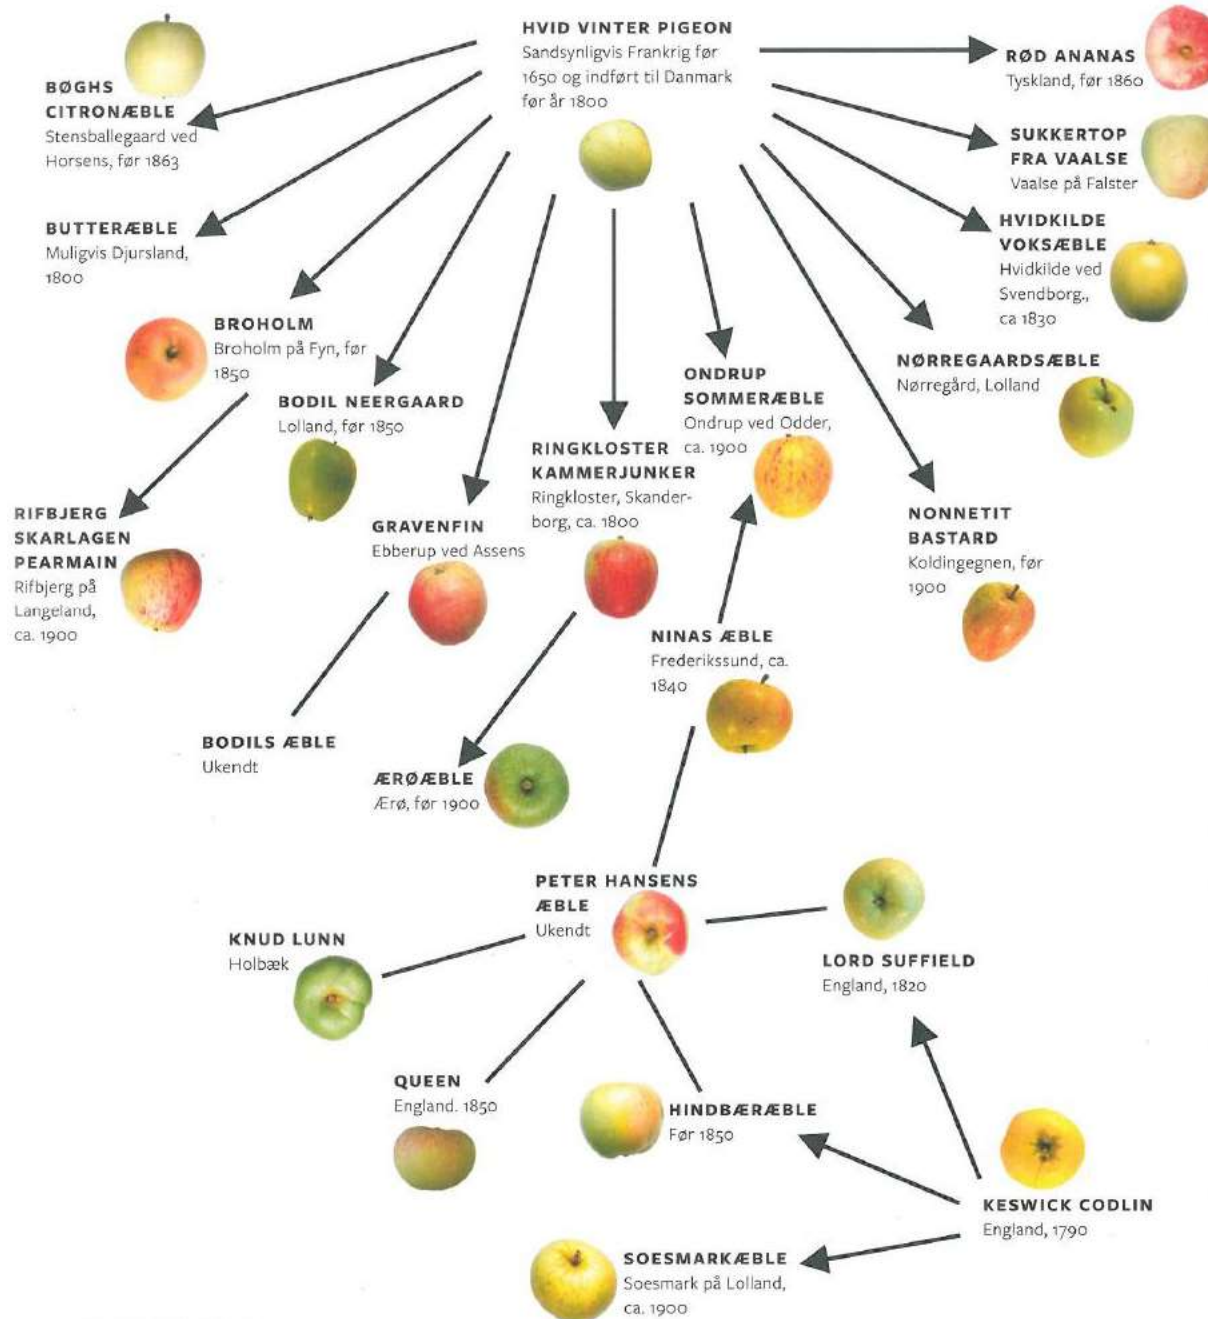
HVID VINTER PIGEON
Sandsynligvis Frankrig før 1650 og indført til Danmark før år 1800

BØGHS CITRONÆBLE
Stensballegaard ved Horsens, før 1863

RØD ANANAS
Tyskland, før 1860

SUKKERTOP FRA VAALSE
Vaalse på Falster

BUTTERÆBLE
Muligvis Djursland, 1800

HVIDKILDE VOKSÆBLE
Hvidkilde ved Svendborg., ca 1830

BROHOLM
Broholm på Fyn, før 1850

NØRREGAARDSÆBLE
Nørregård, Lolland

BODIL NEERGAARD
Lolland, før 1850

ONDRUP SOMMERÆBLE
Ondrup ved Odder, ca. 1900

RINGKLOSTER KAMMERJUNKER
Ringkloster, Skanderborg, ca. 1800

RIFBJERG SKARLAGEN PEARMAIN
Rifbjerg på Langeland, ca. 1900

GRAVENFIN
Ebberup ved Assens

NONNETIT BASTARD
Koldingegnen, før 1900

NINAS ÆBLE
Frederikssund, ca. 1840

BODILS ÆBLE
Ukendt

ÆRØÆBLE
Ærø, før 1900

PETER HANSENS ÆBLE
Ukendt

KNUD LUNN
Holbæk

LORD SUFFIELD
England, 1820

QUEEN
England. 1850

HINDBÆRÆBLE
Før 1850

KESWICK CODLIN
England, 1790

SOESMARKÆBLE
Soesmark på Lolland, ca. 1900